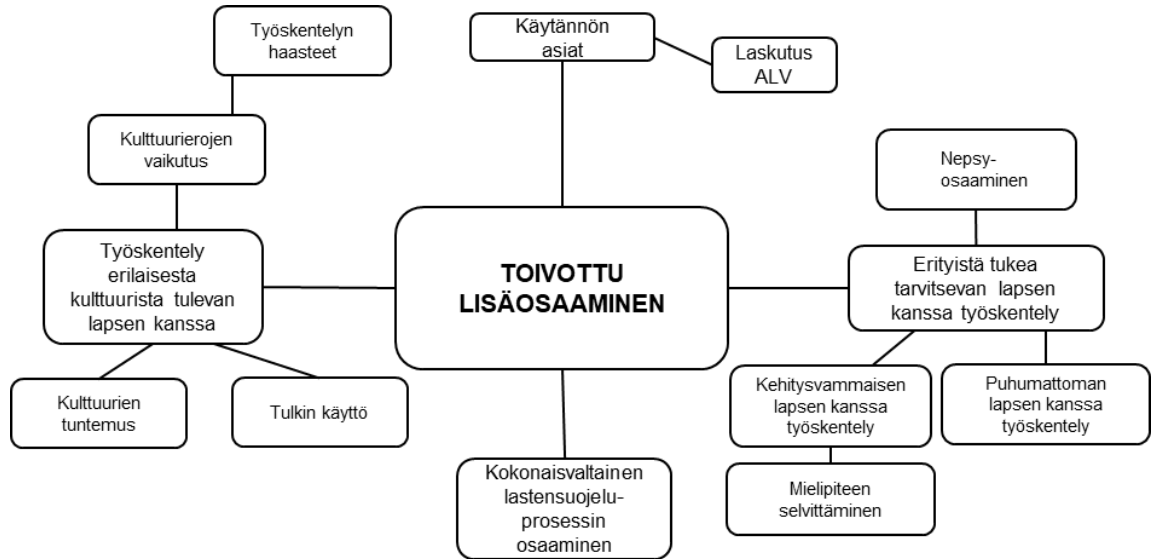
TOIVOTTU LISÄOSAAMINEN

Käytännön asiat

Laskutus ALV

Työskentelyn haasteet

Kulttuurierojen vaikutus

Työskentely erilaisesta kulttuurista tulevan lapsen kanssa

Kulttuurien tuntemus

Tulkin käyttö

Nepsy-osaaminen

Erityistä tukea tarvitsevan lapsen kanssa työskentely

Kehitysvammaisen lapsen kanssa työskentely

Puhumattoman lapsen kanssa työskentely

Mielipiteen selvittäminen

Kokonaisvaltainen lastensuojeluprosessin osaaminen